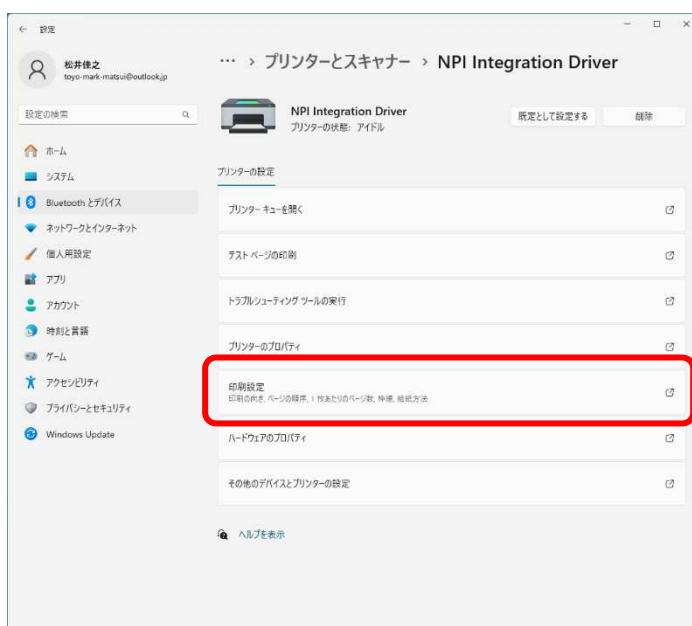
← 設定

松井佳之
toyo-mark-matsui@outlook.jp

設定の検索

ホーム
システム
Bluetooth とデバイス
ネットワークとインターネット
個人用設定
アプリ
アカウント
時刻と言語
ゲーム
アクセシビリティ
プライバシーとセキュリティ
Windows Update

… › プリンターとスキャナー › NPI Integration Driver

NPI Integration Driver
プリンターの状態: アイドル

既定として設定する
削除

プリンターの設定

プリンター キューを開く

テスト ページの印刷

トラブルシューティング ツールの実行

プリンターのプロパティ

印刷設定
印刷の向き, ページの順序, 1 枚あたりのページ数, 枠線, 給紙方法

ハードウェアのプロパティ

その他のデバイスとプリンターの設定

ヘルプを表示